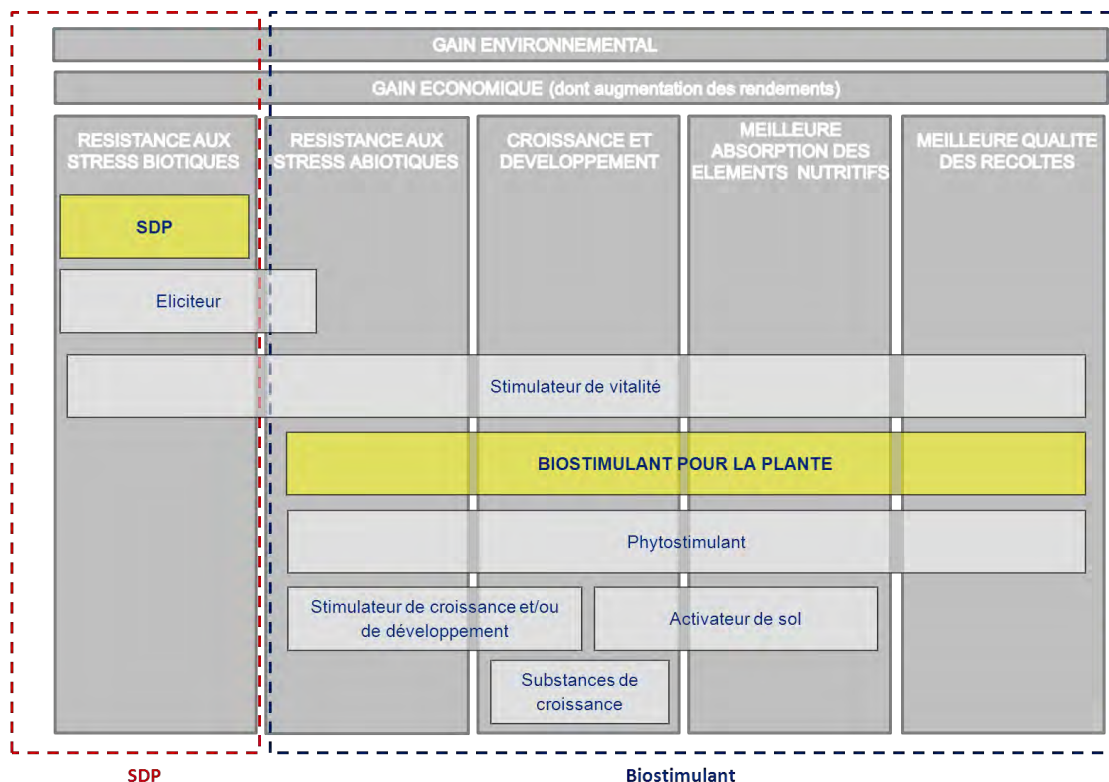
GAIN ENVIRONNEMENTAL

GAIN ECONOMIQUE (dont augmentation des rendements)

RESISTANCE AUX STRESS BIOTIQUES

RESISTANCE AUX STRESS ABIOTIQUES

CROISSANCE ET DEVELOPPEMENT

MEILLEURE ABSORPTION DES ELEMENTS NUTRITIFS

MEILLEURE QUALITE DES RECOLTES

SDP

Eliciteur

Stimulateur de vitalité

BIOSTIMULANT POUR LA PLANTE

Phytostimulant

Stimulateur de croissance et/ou de développement

Activateur de sol

Substances de croissance

SDP

Biostimulant